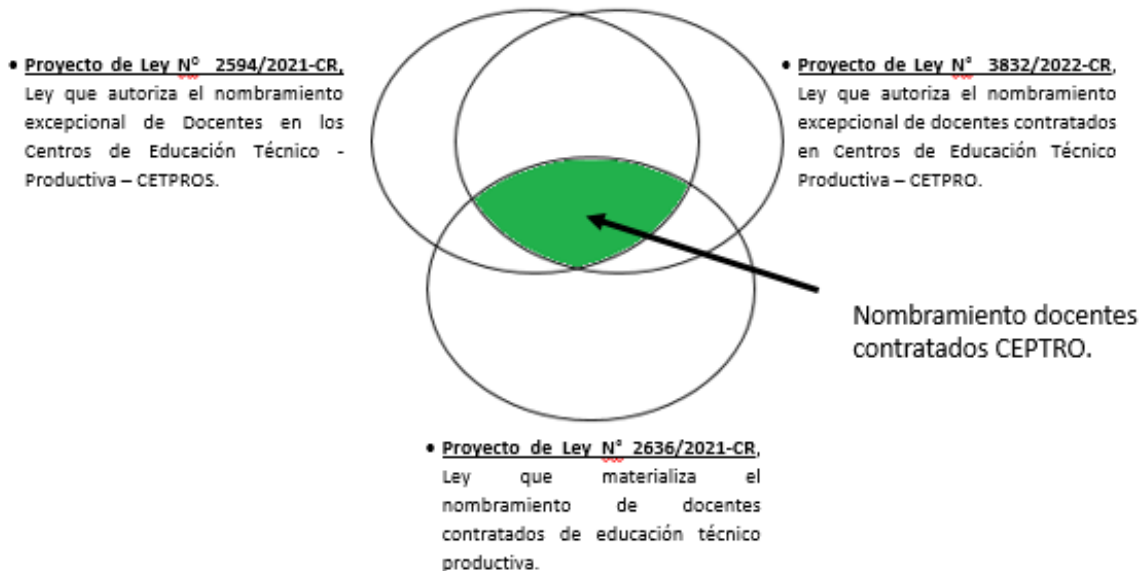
• Proyecto de Ley N° 2594/2021-CR, Ley que autoriza el nombramiento excepcional de Docentes en los Centros de Educación Técnico - Productiva – CETPROS.

• Proyecto de Ley N° 3832/2022-CR, Ley que autoriza el nombramiento excepcional de docentes contratados en Centros de Educación Técnico Productiva – CETPRO.

Nombramiento docentes contratados CEPTRO.

• Proyecto de Ley N° 2636/2021-CR, Ley que materializa el nombramiento de docentes contratados de educación técnico productiva.